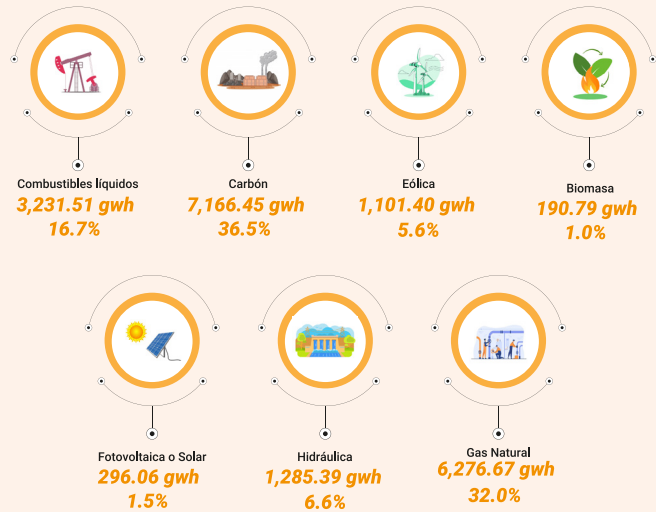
Combustibles líquidos
3,231.51 gwh
16.7%

Carbón
7,166.45 gwh
36.5%

Eólica
1,101.40 gwh
5.6%

Biomasa
190.79 gwh
1.0%

Fotovoltaica o Solar
296.06 gwh
1.5%

Hidráulica
1,285.39 gwh
6.6%

Gas Natural
6,276.67 gwh
32.0%